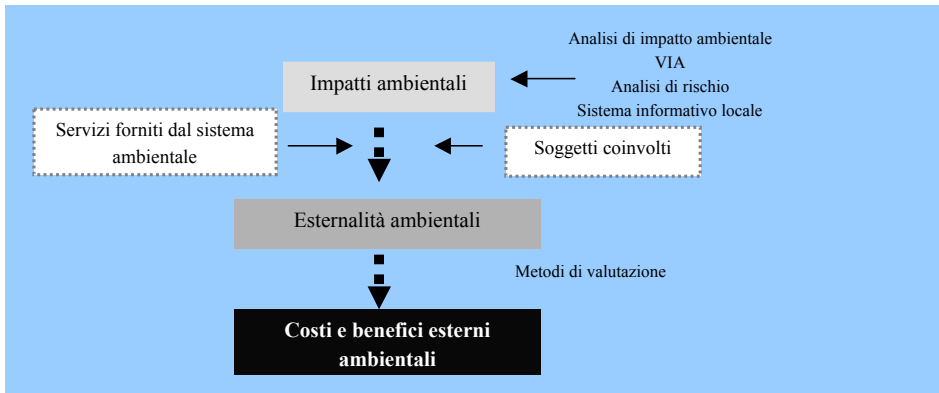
Analisi di impatto ambientale
VIA
Analisi di rischio
Sistema informativo locale

Impatti ambientali

Servizi forniti dal sistema ambientale

Soggetti coinvolti

Esternalità ambientali

Metodi di valutazione

Costi e benefici esterni ambientali